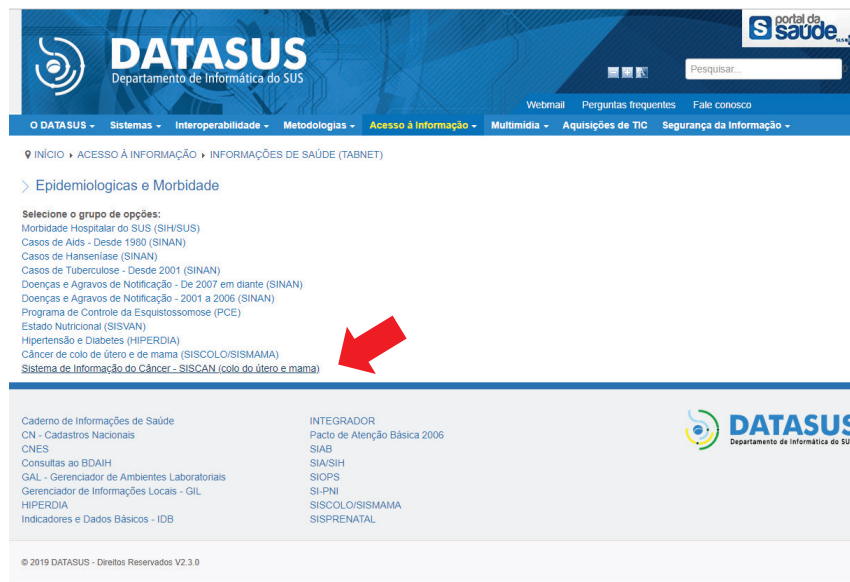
DATASUS
Departamento de Informática do SUS

portal da saúde SUS

Pesquisar...

Webmail Perguntas frequentes Fale conosco

O DATASUS ▾ Sistemas ▾ Interoperabilidade ▾ Metodologias ▾ Acesso à Informação ▾ Multimídia ▾ Aquisições de TIC Segurança da Informação ▾

INÍCIO ▸ ACESSO À INFORMAÇÃO ▸ INFORMAÇÕES DE SAÚDE (TABNET)

Epidemiologicas e Morbidade

Selecione o grupo de opções:
Morbidade Hospitalar do SUS (SIH/SUS)
Casos de Aids - Desde 1980 (SINAN)
Casos de Hanseníase (SINAN)
Casos de Tuberculose - Desde 2001 (SINAN)
Doenças e Agravos de Notificação - De 2007 em diante (SINAN)
Doenças e Agravos de Notificação - 2001 a 2006 (SINAN)
Programa de Controle da Esquistossomose (PCE)
Estado Nutricional (SISVAN)
Hipertensão e Diabetes (HIPERDIA)
Câncer de colo de útero e de mama (SISCOLO/SISMAMA)
Sistema de Informação do Câncer - SISCAN (colo do útero e mama)

Caderno de Informações de Saúde
CN - Cadastros Nacionais
CNES
Consultas ao BDAIH
GAL - Gerenciador de Ambientes Laboratoriais
Gerenciador de Informações Locais - GIL
HIPERDIA
Indicadores e Dados Básicos - IDB

INTEGRADOR
Pacto de Atenção Básica 2006
SIAB
SIA/SIH
SIOPS
SI-PNI
SISCOLO/SISMAMA
SISPRENATAL

DATASUS
Departamento de Informática do SUS

© 2019 DATASUS - Direitos Reservados V2.3.0